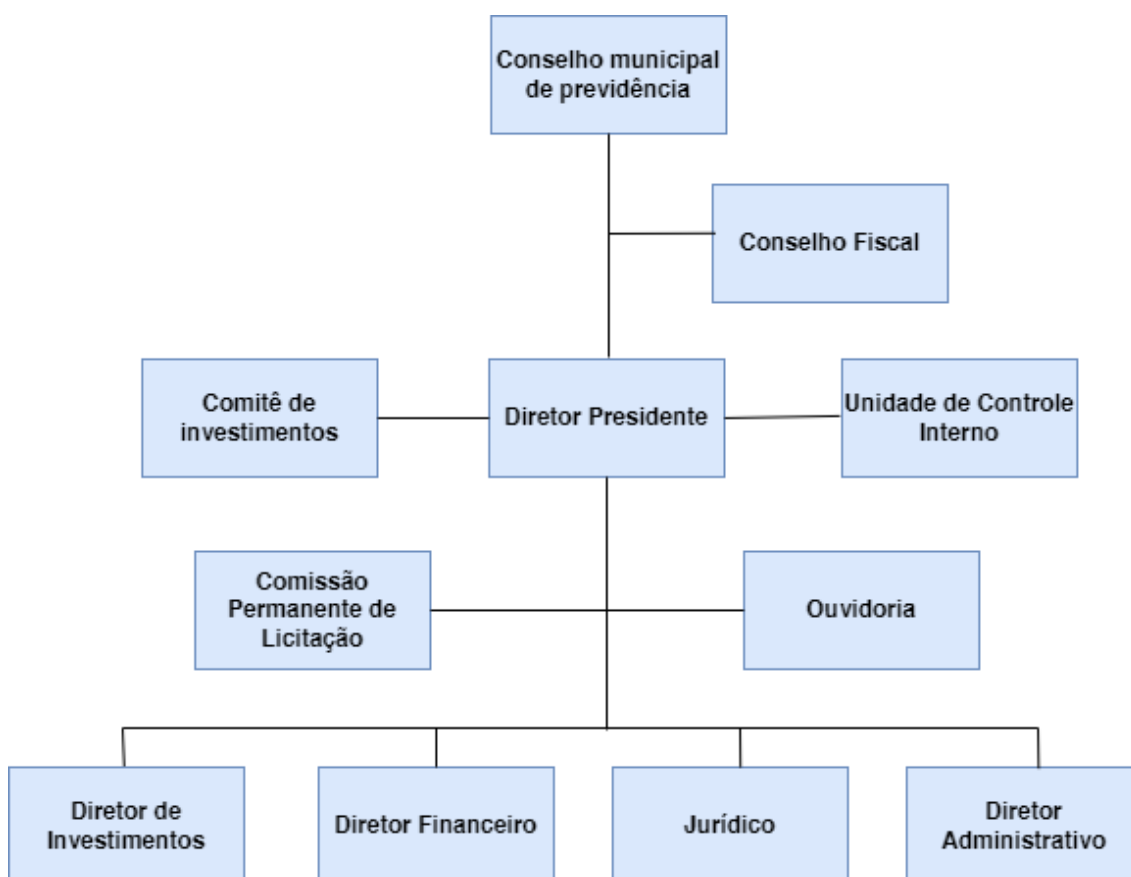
Conselho municipal de previdência

Conselho Fiscal

Comitê de investimentos

Diretor Presidente

Unidade de Controle Interno

Comissão Permanente de Licitação

Ouvidoria

Diretor de Investimentos

Diretor Financeiro

Jurídico

Diretor Administrativo